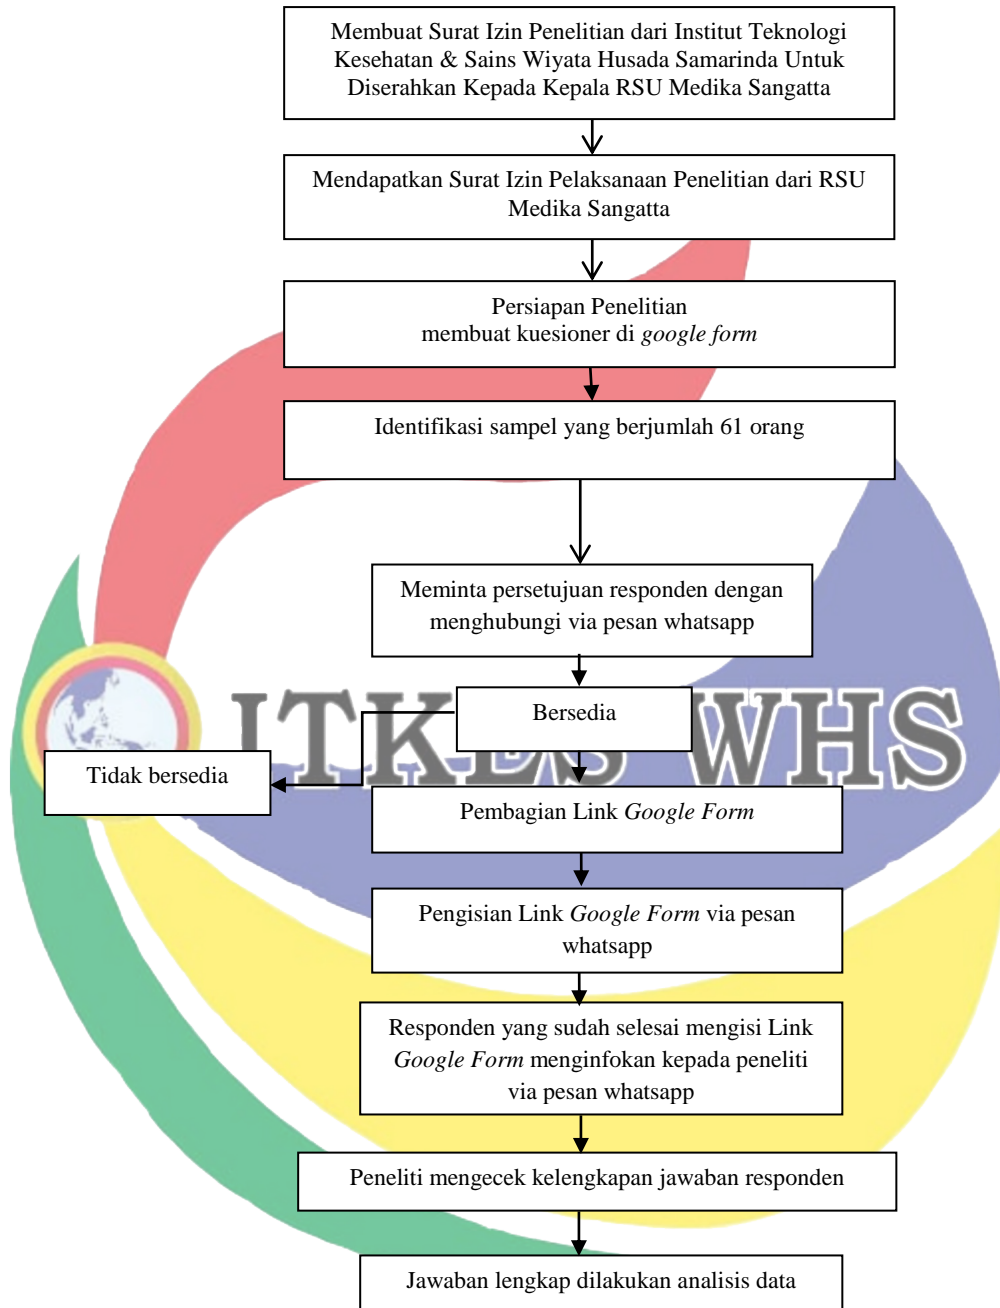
Membuat Surat Izin Penelitian dari Institut Teknologi Kesehatan & Sains Wiyata Husada Samarinda Untuk Diserahkan Kepada Kepala RSU Medika Sangatta

Mendapatkan Surat Izin Pelaksanaan Penelitian dari RSU Medika Sangatta

Persiapan Penelitian
membuat kuesioner di *google form*

Identifikasi sampel yang berjumlah 61 orang

Meminta persetujuan responden dengan menghubungi via pesan whatsapp

Bersedia

ITKES WHS

Tidak bersedia

Pembagian Link *Google Form*

Pengisian Link *Google Form* via pesan whatsapp

Responden yang sudah selesai mengisi Link *Google Form* menginfokan kepada peneliti via pesan whatsapp

Peneliti mengecek kelengkapan jawaban responden

Jawaban lengkap dilakukan analisis data